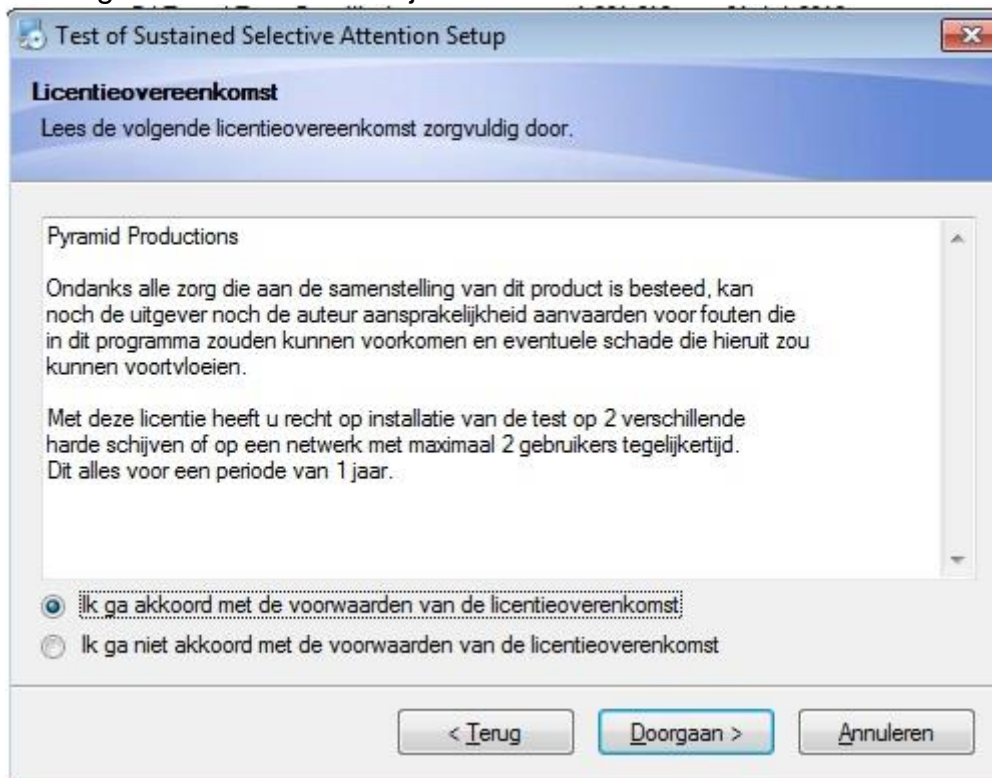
Test of Sustained Selective Attention Setup

Licentieovereenkomst

Lees de volgende licentieovereenkomst zorgvuldig door.

Pyramid Productions

Ondanks alle zorg die aan de samenstelling van dit product is besteed, kan noch de uitgever noch de auteur aansprakelijkheid aanvaarden voor fouten die in dit programma zouden kunnen voorkomen en eventuele schade die hieruit zou kunnen voortvloeien.

Met deze licentie heeft u recht op installatie van de test op 2 verschillende harde schijven of op een netwerk met maximaal 2 gebruikers tegelijkertijd. Dit alles voor een periode van 1 jaar.

Ik ga akkoord met de voorwaarden van de licentieoverenkomst

Ik ga niet akkoord met de voorwaarden van de licentieoverenkomst

< Terug

Doorgaan >

Annuleren